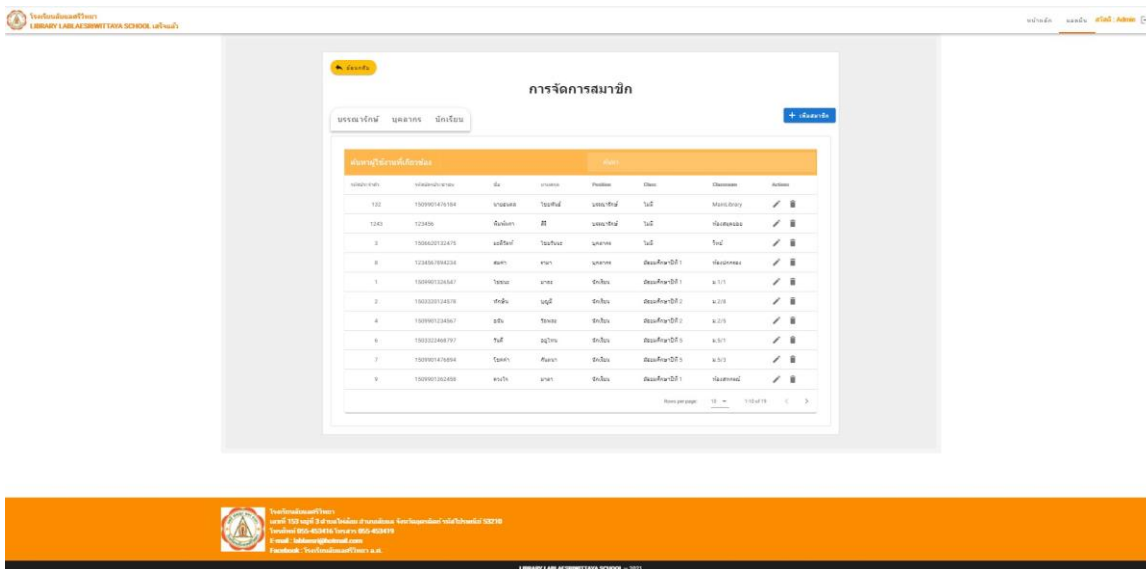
โรงเรียนลับแลศรีวิทยา
LIBRARY LABLAESRIWITTAYA SCHOOL เสร็จแล้ว

หน้าหลัก แผงผัง สวัสดี : Admin

ย้อนกลับ

การจัดการสมาชิก

บรรณารักษ์ บุคลากร นักเรียน

+ เพิ่มสมาชิก

ค้นหาผู้ใช้งานที่ต้องการ ค้นหา

| รหัสสมาชิก | รหัสประจำตัวประชาชน | ชื่อ | นามสกุล | Position | Class | Classroom | Actions |
|---|---|---|---|---|---|---|---|
| 132 | 1509901476184 | นายสมยอ | ใจบรักษ์ | บรรณารักษ์ | ไม่มี | Main.library | |
| 1243 | 123456 | ทีมพัฒนา | ดี | บรรณารักษ์ | ไม่มี | ห้องสมุดเอย | |
| 3 | 1506620132475 | มณีรัตน์ | ใจแก้วแข | บุคลากร | ไม่มี | ไทย | |
| 8 | 1234567894234 | สมหา | ตามา | บุคลากร | มัธยมศึกษาปีที่ 1 | ห้องปกครอง | |
| 1 | 1509901326547 | ใจชอบ | มาตย | นักเรียน | มัธยมศึกษาปีที่ 1 | ม.1/1 | |
| 2 | 1503320124578 | รักษ์ณ | บุญมี | นักเรียน | มัธยมศึกษาปีที่ 2 | ม.2/8 | |
| 4 | 1509901234567 | อธิน | ใจหอม | นักเรียน | มัธยมศึกษาปีที่ 2 | ม.2/5 | |
| 6 | 1505522468797 | วินดี | อนุไกน | นักเรียน | มัธยมศึกษาปีที่ 5 | ม.5/1 | |
| 7 | 1509901476894 | ใจสงฆ่า | คันคนา | นักเรียน | มัธยมศึกษาปีที่ 5 | ม.5/3 | |
| 9 | 1509901362498 | ดรนวิก | มาตา | นักเรียน | มัธยมศึกษาปีที่ 1 | ห้องสหกรณ์ | |

Rows per page: 10 1-10 of 19

โรงเรียนลับแลศรีวิทยา
เลขที่ 153 หมู่ที่ 3 ตำบลไผ่ล้อม อำเภอลับแล จังหวัดอุตรดิตถ์ รหัสไปรษณีย์ 53210
โทรศัพท์ 055-453416 โทรสาร 055-453479
E-mail : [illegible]@hotmail.com
Facebook : โรงเรียนลับแลศรีวิทยา อ.ต.

LIBRARY LABLAESRIWITTAYA SCHOOL — 2021